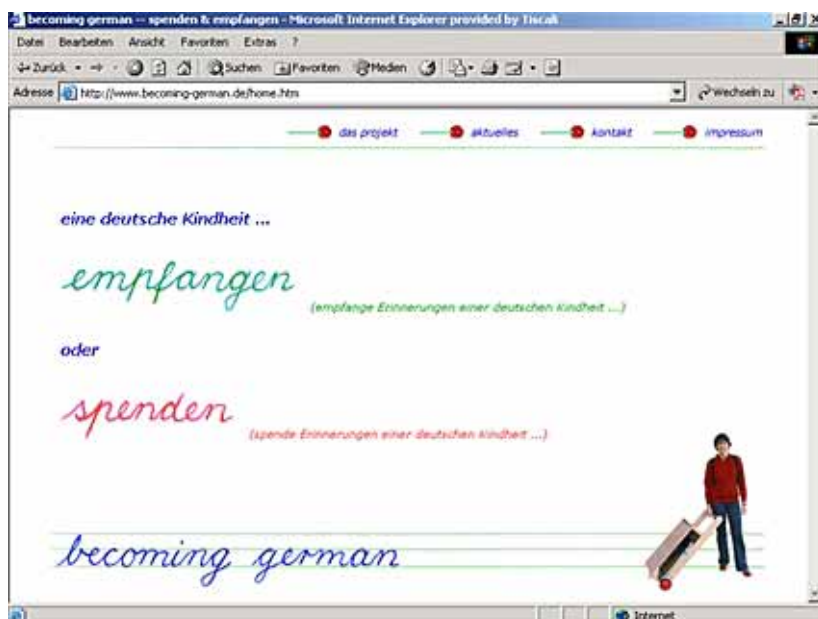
becoming german -- spenden & empfangen - Microsoft Internet Explorer provided by Tiscali

Datei Bearbeiten Ansicht Favoriten Extras ?

Zurück Suchen Favoriten Medien

Adresse http://www.becoming-german.de/home.htm

Wechseln zu

das projekt aktuelles kontakt impressum

eine deutsche Kindheit ...

empfangen (empfange Erinnerungen einer deutschen Kindheit ...)

oder

spenden (spende Erinnerungen einer deutschen Kindheit ...)

becoming german

Internet